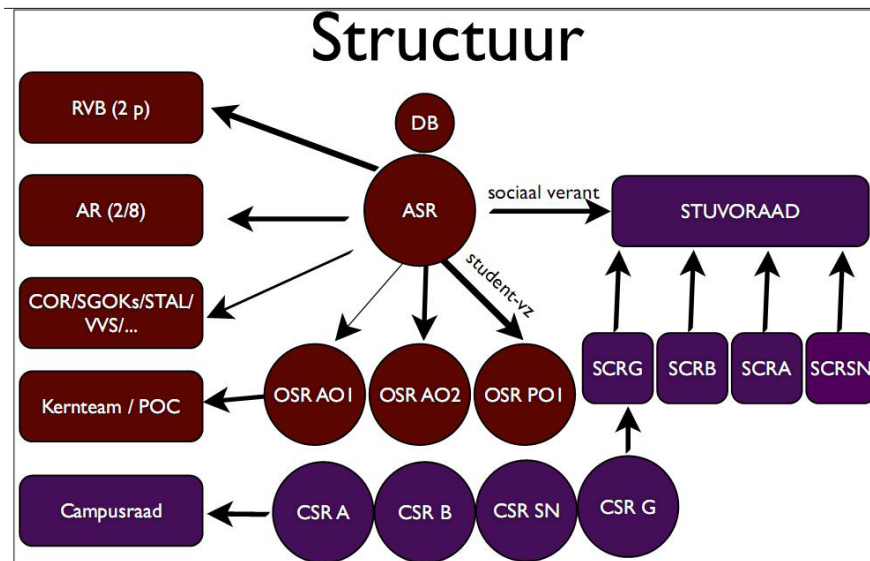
Structuur

RVB (2 p)

AR (2/8)

COR/SGOKs/STAL/VVS/...

Kernteam / POC

Campusraad

DB

ASR

sociaal verant

student-vz

STUVORAAD

OSR AO1

OSR AO2

OSR PO1

SCRG

SCRB

SCRA

SCRSN

CSR A

CSR B

CSR SN

CSR G